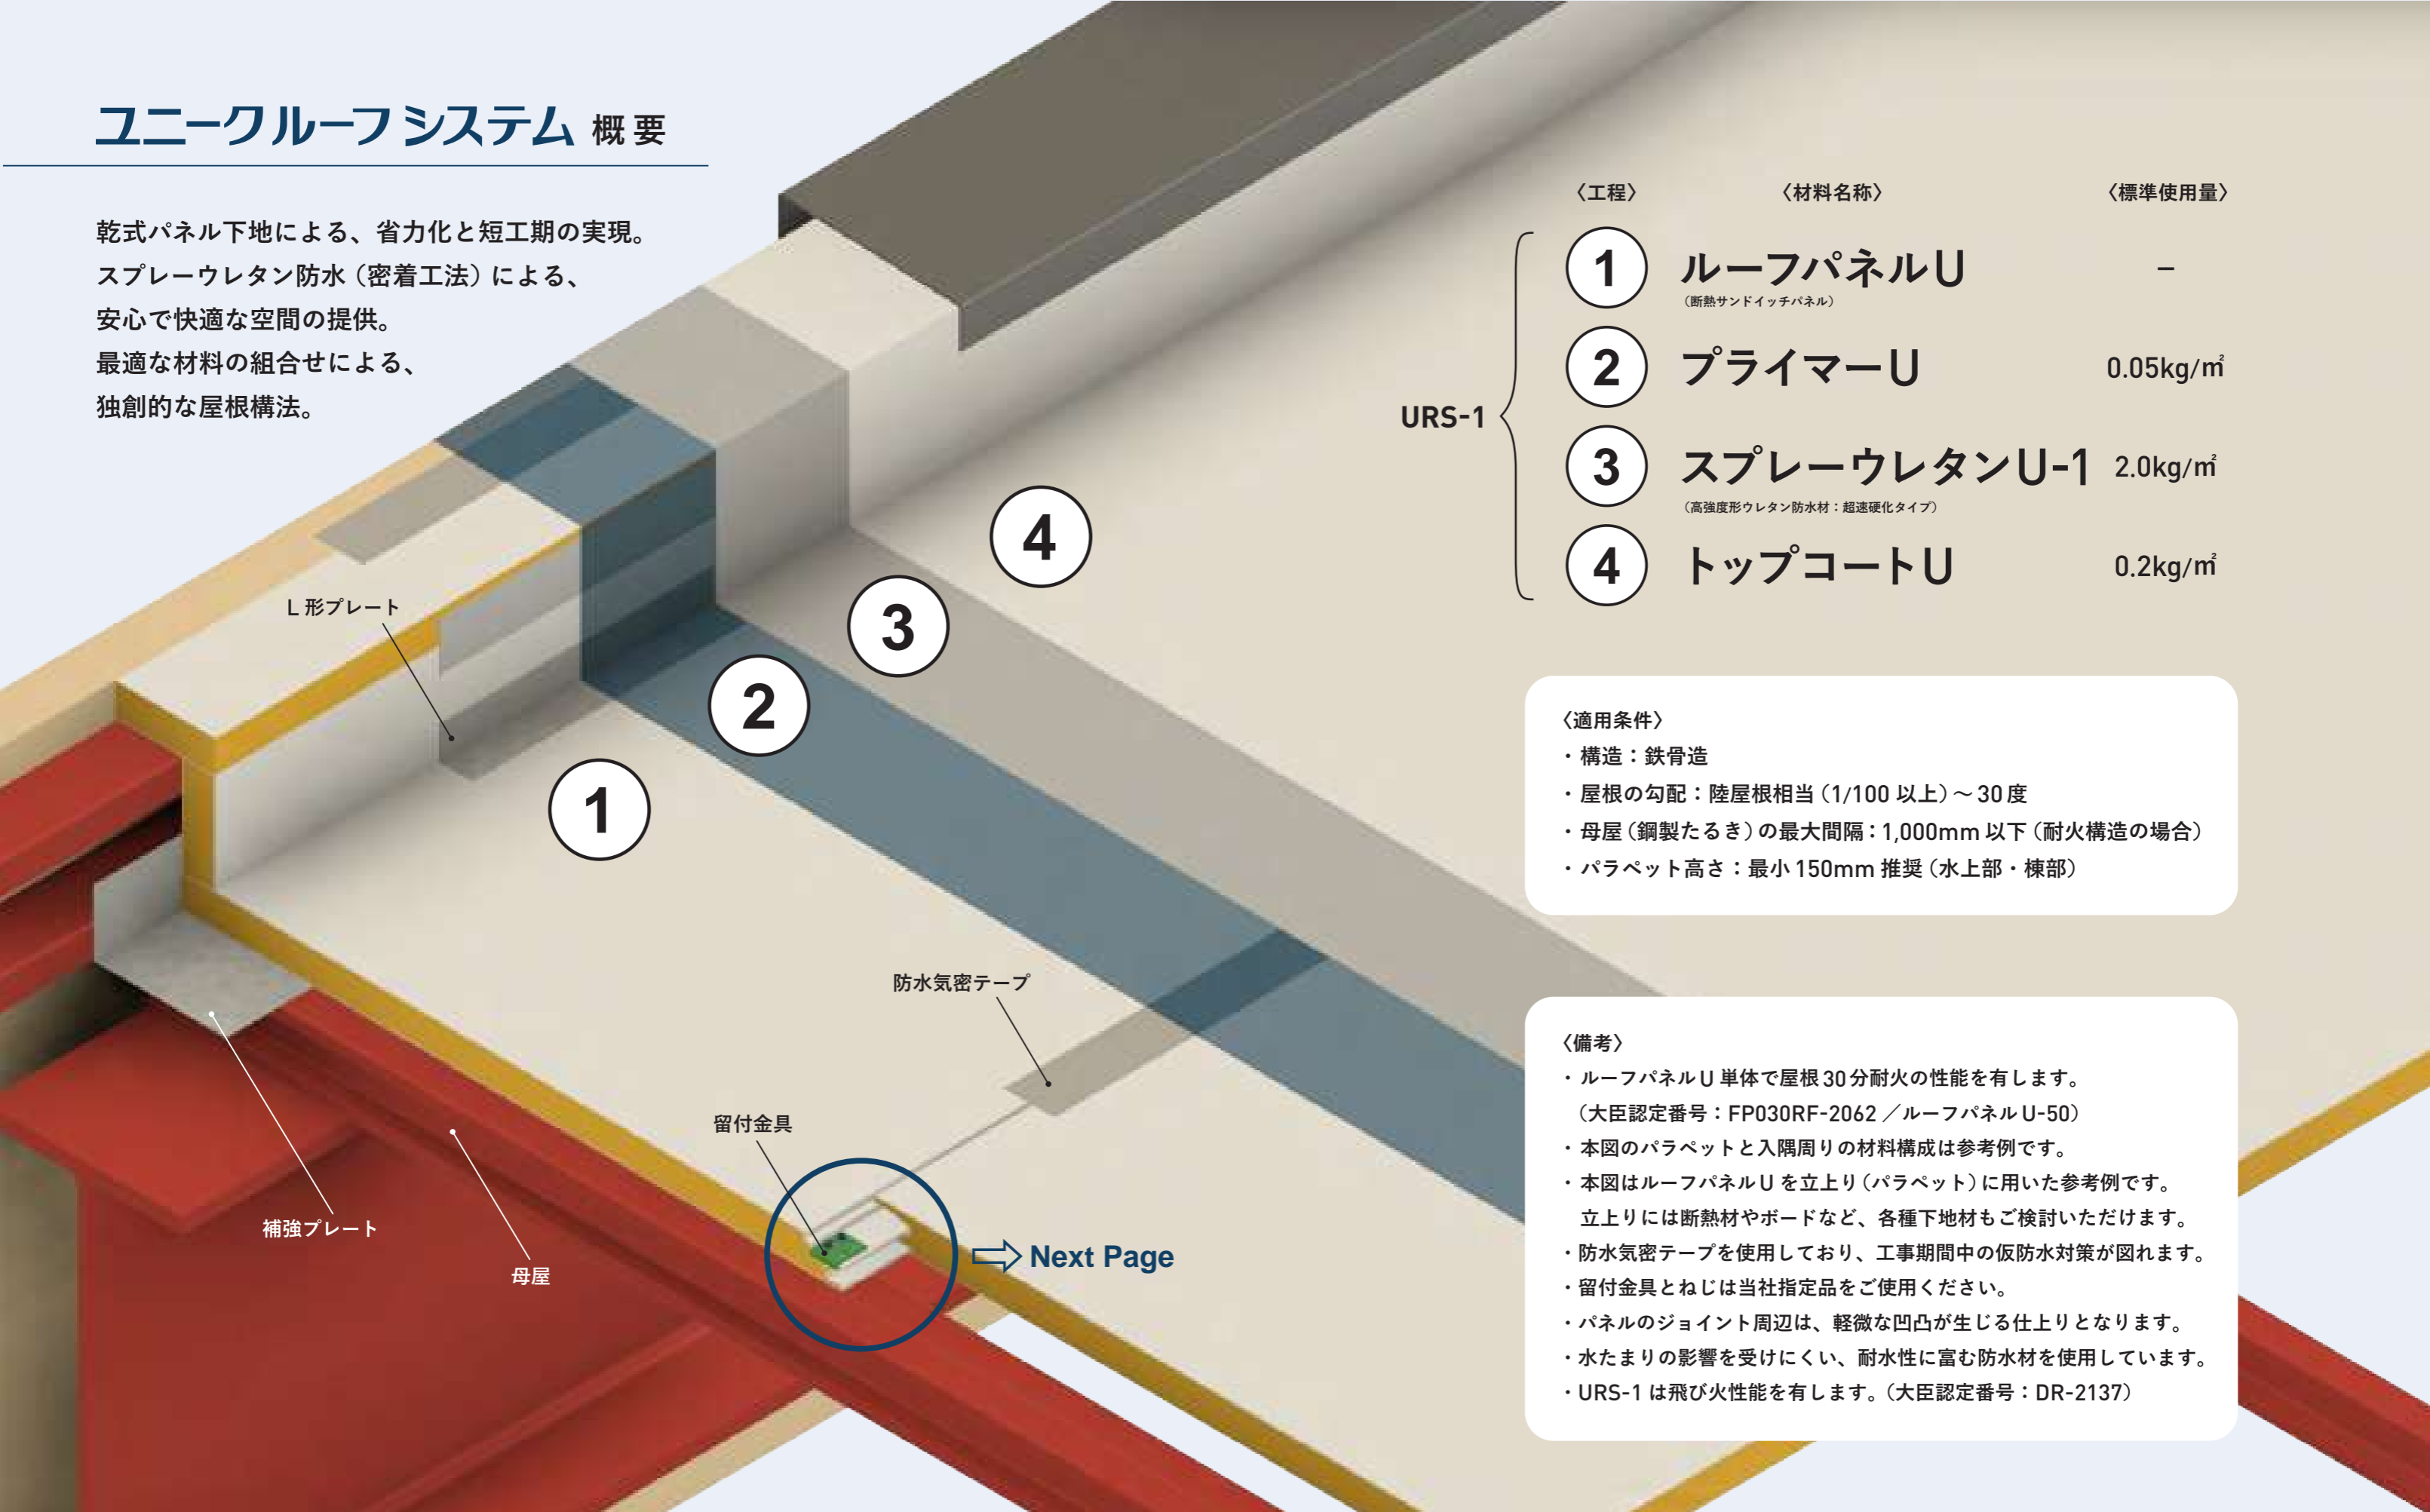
ユニークルーフシステム 概要

乾式パネル下地による、省力化と短工期の実現。
スプレーウレタン防水（密着工法）による、
安心で快適な空間の提供。
最適な材料の組合せによる、
独創的な屋根構法。

〈工程〉 〈材料名称〉 〈標準使用量〉

URS-1

| 〈工程〉 | 〈材料名称〉 | 〈標準使用量〉 |
|---|---|---|
| 1 | ルーフパネルU（断熱サンドイッチパネル） | – |
| 2 | プライマーU | 0.05kg/㎡ |
| 3 | スプレーウレタンU-1（高強度形ウレタン防水材：超速硬化タイプ） | 2.0kg/㎡ |
| 4 | トップコートU | 0.2kg/㎡ |

4
3
2
1

L 形プレート

防水気密テープ

留付金具

補強プレート

母屋

Next Page

〈適用条件〉
・構造：鉄骨造
・屋根の勾配：陸屋根相当（1/100 以上）～30 度
・母屋（鋼製たるき）の最大間隔：1,000mm 以下（耐火構造の場合）
・パラペット高さ：最小 150mm 推奨（水上部・棟部）

〈備考〉
・ルーフパネル U 単体で屋根 30 分耐火の性能を有します。
（大臣認定番号：FP030RF-2062 ／ルーフパネル U-50）
・本図のパラペットと入隅周りの材料構成は参考例です。
・本図はルーフパネル U を立上り（パラペット）に用いた参考例です。
立上りには断熱材やボードなど、各種下地材もご検討いただけます。
・防水気密テープを使用しており、工事期間中の仮防水対策が図れます。
・留付金具とねじは当社指定品をご使用ください。
・パネルのジョイント周辺は、軽微な凹凸が生じる仕上りとなります。
・水たまりの影響を受けにくい、耐水性に富む防水材を使用しています。
・URS-1 は飛び火性能を有します。（大臣認定番号：DR-2137）